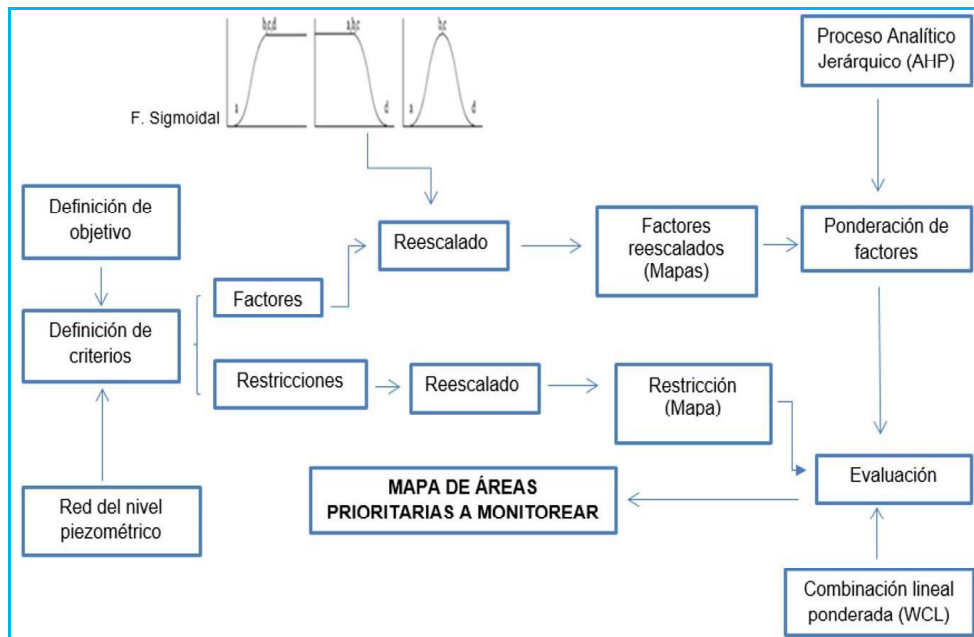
F. Sigmoidal

b,c,d

a

a,b,c

d

b,c

a

d

Proceso Analítico Jerárquico (AHP)

Definición de objetivo

Reescalado

Factores reescalados (Mapas)

Ponderación de factores

Factores

Definición de criterios

Restricciones

Reescalado

Restricción (Mapa)

Evaluación

MAPA DE ÁREAS PRIORITARIAS A MONITOREAR

Red del nivel piezométrico

Combinación lineal ponderada (WCL)